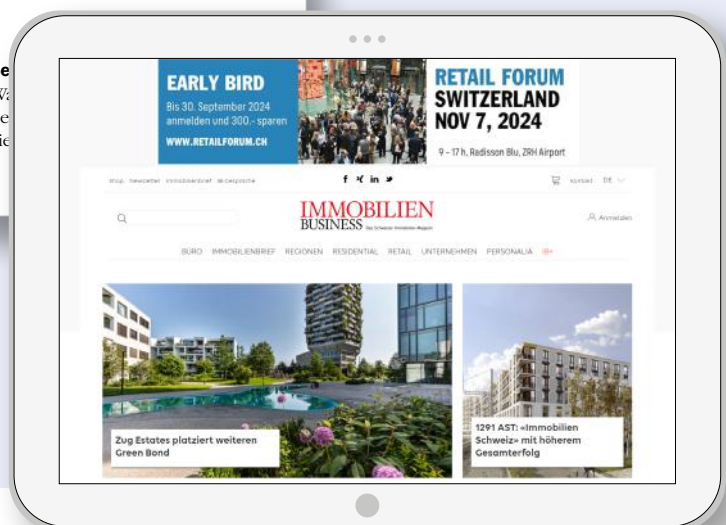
e
Wa
e
ie

EARLY BIRD
Bis 30. September 2024 anmelden und 300.- sparen
WWW.RETAILFORUM.CH

RETAIL FORUM SWITZERLAND NOV 7, 2024
9 – 17 h, Radisson Blu, ZRH Airport

Shop Newsletter Immobilienbrief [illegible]

Kontakt DE

IMMOBILIEN BUSINESS
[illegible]

Anmelden

BÜRO IMMOBILIENBRIEF REGIONEN RESIDENTIAL RETAIL UNTERNEHMEN PERSONALIA

Zug Estates platziert weiteren Green Bond

1291 AST: «Immobilien Schweiz» mit höherem Gesamterfolg